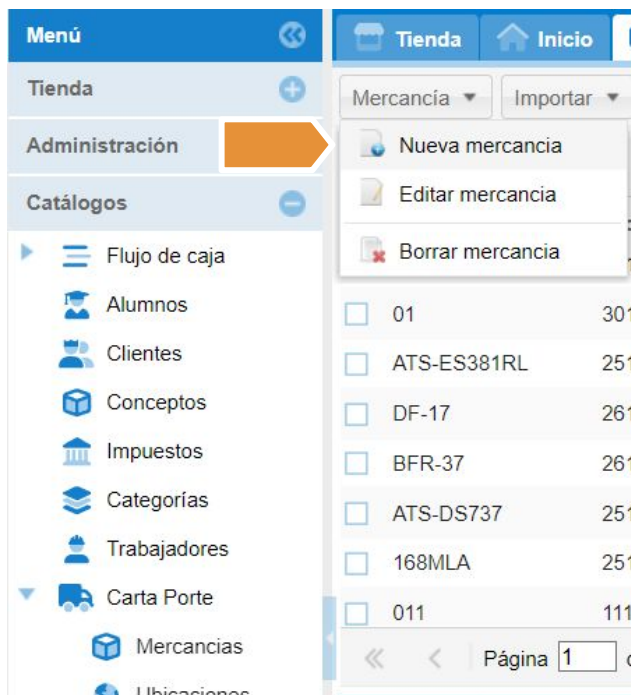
Menú
Tienda
Administración
Catálogos
Flujo de caja
Alumnos
Clientes
Conceptos
Impuestos
Categorías
Trabajadores
Carta Porte
Mercancias
Ubicaciones

Tienda
Inicio
Mercancía
Importar
Nueva mercancia
Editar mercancia
Borrar mercancia

| | | |
|---|---|---|
| | 01 | 30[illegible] |
| | ATS-ES381RL | 25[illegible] |
| | DF-17 | 26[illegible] |
| | BFR-37 | 26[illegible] |
| | ATS-DS737 | 25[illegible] |
| | 168MLA | 25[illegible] |
| | 011 | 11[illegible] |

Página 1